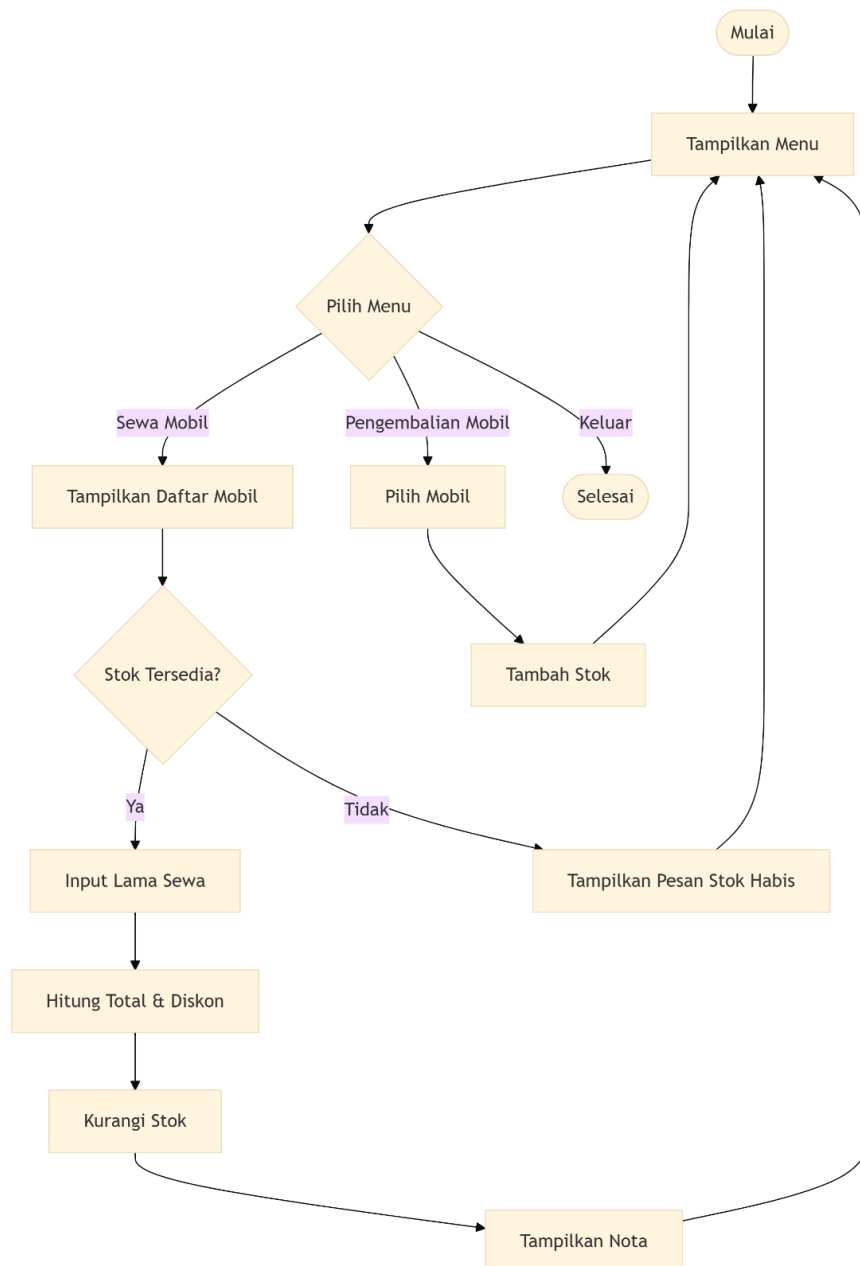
Mulai

Tampilkan Menu

Pilih Menu

Sewa Mobil

Pengembalian Mobil

Keluar

Tampilkan Daftar Mobil

Pilih Mobil

Selesai

Stok Tersedia?

Tambah Stok

Ya

Tidak

Input Lama Sewa

Tampilkan Pesan Stok Habis

Hitung Total & Diskon

Kurangi Stok

Tampilkan Nota